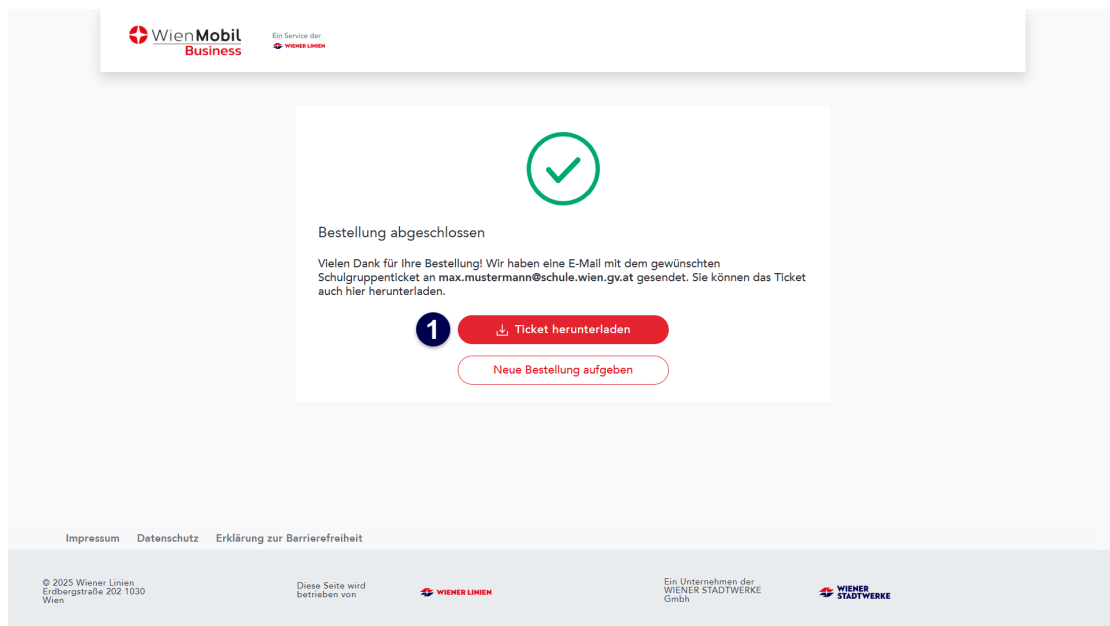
WienMobil Business

Ein Service der WIENER LINIEN

Bestellung abgeschlossen

Vielen Dank für Ihre Bestellung! Wir haben eine E-Mail mit dem gewünschten Schulgruppenticket an **max.mustermann@schule.wien.gv.at** gesendet. Sie können das Ticket auch hier herunterladen.

1

Ticket herunterladen

Neue Bestellung aufgeben

Impressum Datenschutz Erklärung zur Barrierefreiheit

© 2025 Wiener Linien
Erdbergstraße 202 1030
Wien

Diese Seite wird betrieben von

WIENER LINIEN

Ein Unternehmen der WIENER STADTWERKE Gmbh

WIENER STADTWERKE